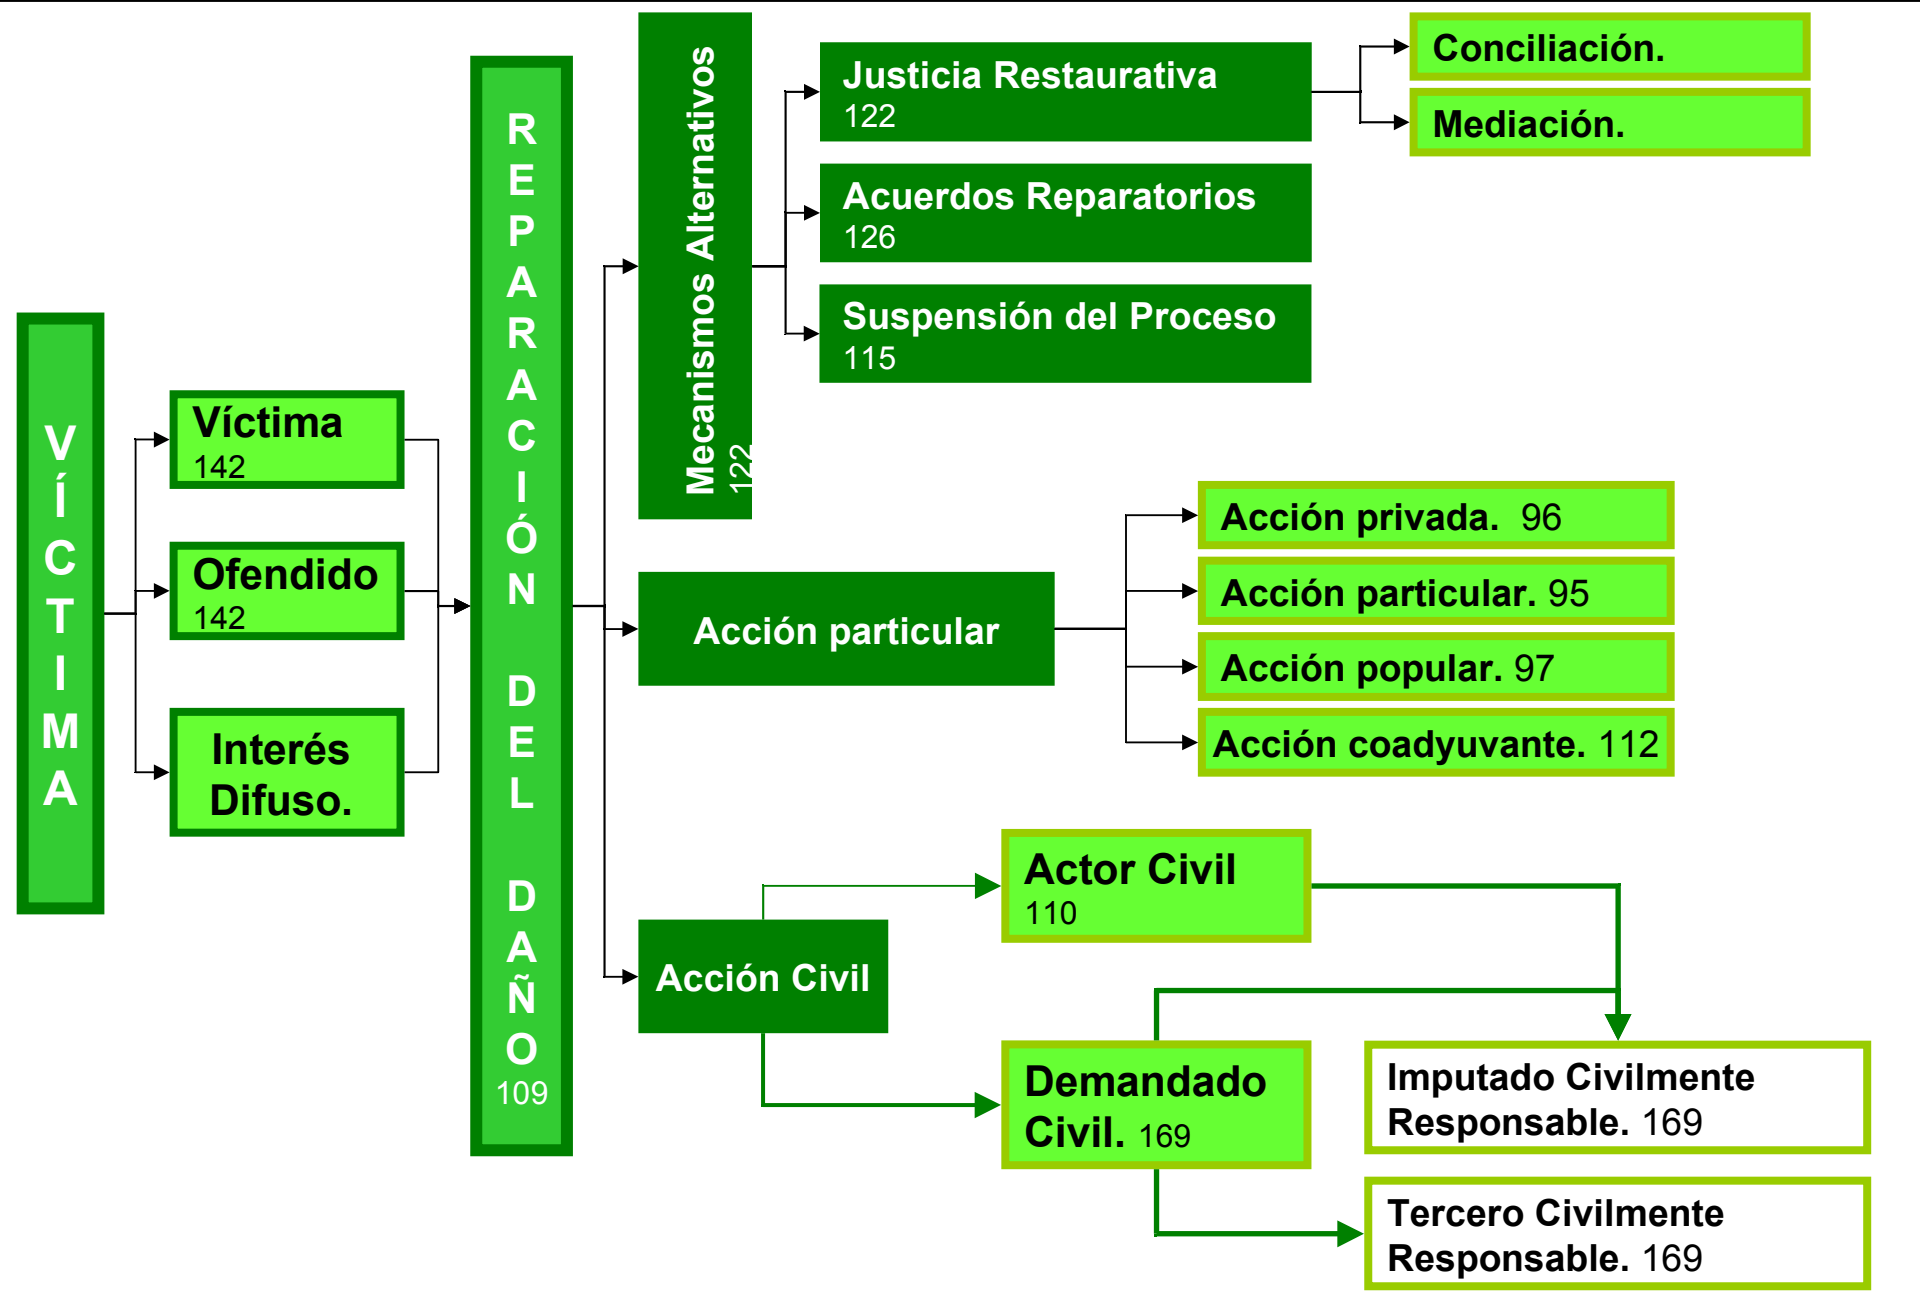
VÍCTIMA

Víctima
142

Ofendido
142

Interés Difuso.

REPARACIÓN DEL DAÑO
109

Mecanismos Alternativos
122

Justicia Restaurativa
122

Conciliación.

Mediación.

Acuerdos Reparatorios
126

Suspensión del Proceso
115

Acción particular

Acción privada. 96

Acción particular. 95

Acción popular. 97

Acción coadyuvante. 112

Acción Civil

Actor Civil
110

Demandado Civil. 169

Imputado Civilmente Responsable. 169

Tercero Civilmente Responsable. 169